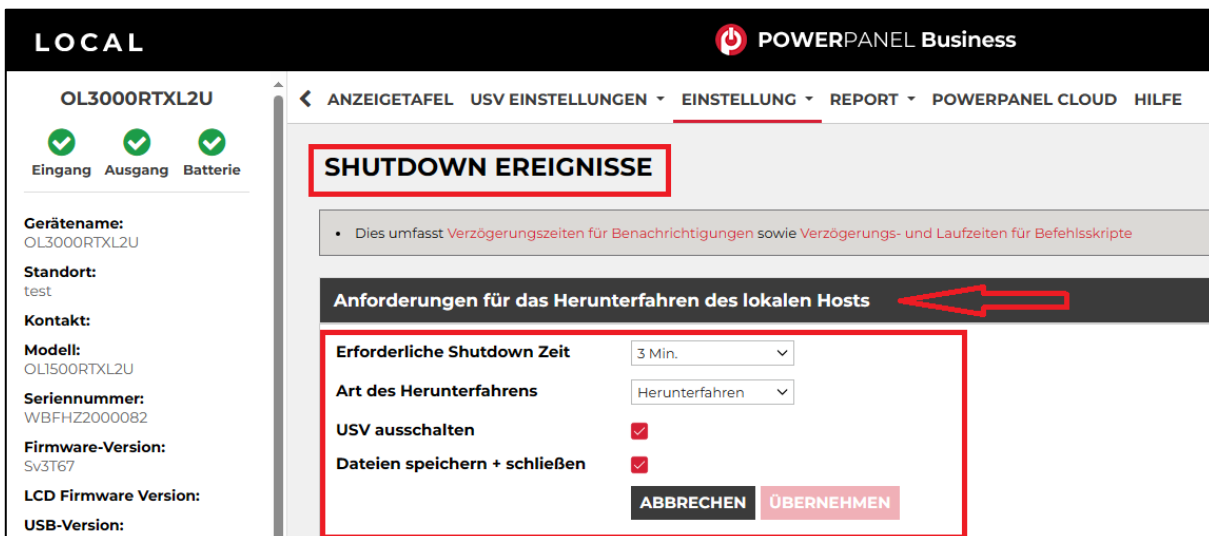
LOCAL

POWERPANEL Business

OL3000RTXL2U

Eingang Ausgang Batterie

Gerätename:
OL3000RTXL2U

Standort:
test

Kontakt:

Modell:
OL1500RTXL2U

Seriennummer:
WBFHZ2000082

Firmware-Version:
Sv3T67

LCD Firmware Version:

USB-Version:

< ANZEIGETAFEL USV EINSTELLUNGEN ▾ EINSTELLUNG ▾ REPORT ▾ POWERPANEL CLOUD HILFE

SHUTDOWN EREIGNISSE

• Dies umfasst Verzögerungszeiten für Benachrichtigungen sowie Verzögerungs- und Laufzeiten für Befehlsskripte

Anforderungen für das Herunterfahren des lokalen Hosts

Erforderliche Shutdown Zeit 3 Min.

Art des Herunterfahrens Herunterfahren

USV ausschalten

Dateien speichern + schließen

ABBRECHEN ÜBERNEHMEN